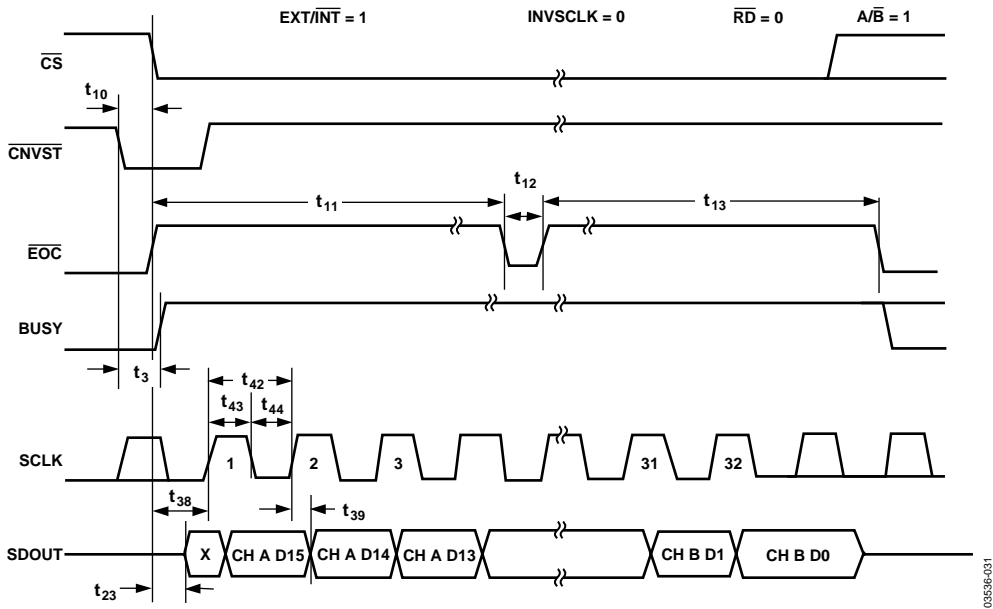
EXT/$\overline{INT}$ = 1

INVSCLK = 0

$\overline{RD}$ = 0

A/$\overline{B}$ = 1

$\overline{CS}$

$t_{10}$

$\overline{CNVST}$

$t_{11}$

$t_{12}$

$t_{13}$

$\overline{EOC}$

BUSY

$t_3$

$t_{42}$

$t_{43}$

$t_{44}$

SCLK

1

2

3

31

32

$t_{38}$

$t_{39}$

SDOUT

X

CH A D15

CH A D14

CH A D13

CH B D1

CH B D0

$t_{23}$

03536-031